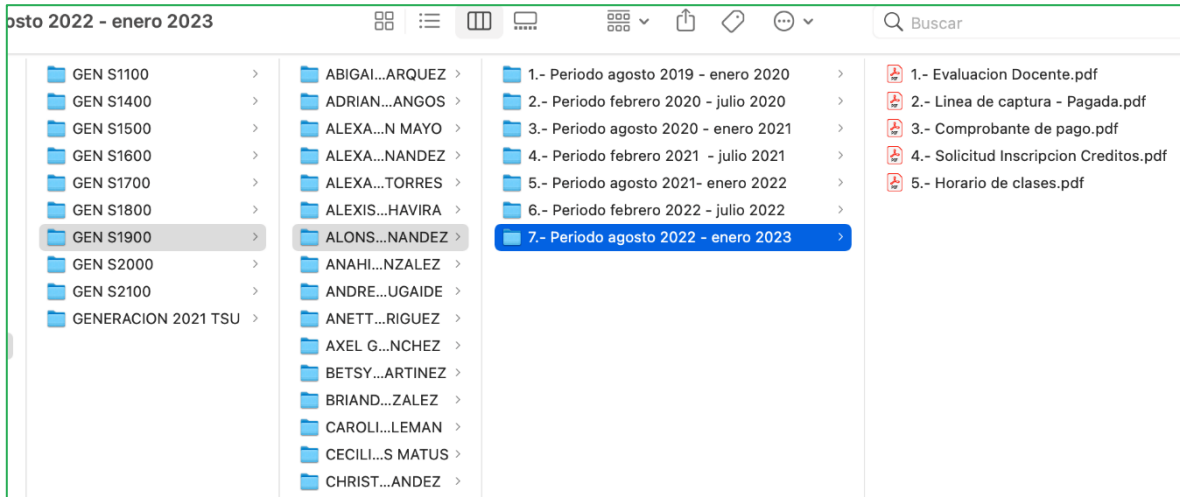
osto 2022 - enero 2023

Buscar

GEN S1100
GEN S1400
GEN S1500
GEN S1600
GEN S1700
GEN S1800
GEN S1900
GEN S2000
GEN S2100
GENERACION 2021 TSU

ABIGAI...ARQUEZ
ADRIAN...ANGOS
ALEXA...N MAYO
ALEXA...NANDEZ
ALEXA...TORRES
ALEXIS...HAVIRA
ALONS...NANDEZ
ANAHI...NZALEZ
ANDRE...UGAIDE
ANETT...RIGUEZ
AXEL G...NCHEZ
BETSY...ARTINEZ
BRIAND...ZALEZ
CAROLI...LEMAN
CECILI...S MATUS
CHRIST...ANDEZ

1.- Periodo agosto 2019 - enero 2020
2.- Periodo febrero 2020 - julio 2020
3.- Periodo agosto 2020 - enero 2021
4.- Periodo febrero 2021 - julio 2021
5.- Periodo agosto 2021- enero 2022
6.- Periodo febrero 2022 - julio 2022
7.- Periodo agosto 2022 - enero 2023

1.- Evaluacion Docente.pdf
2.- Linea de captura - Pagada.pdf
3.- Comprobante de pago.pdf
4.- Solicitud Inscripcion Creditos.pdf
5.- Horario de clases.pdf